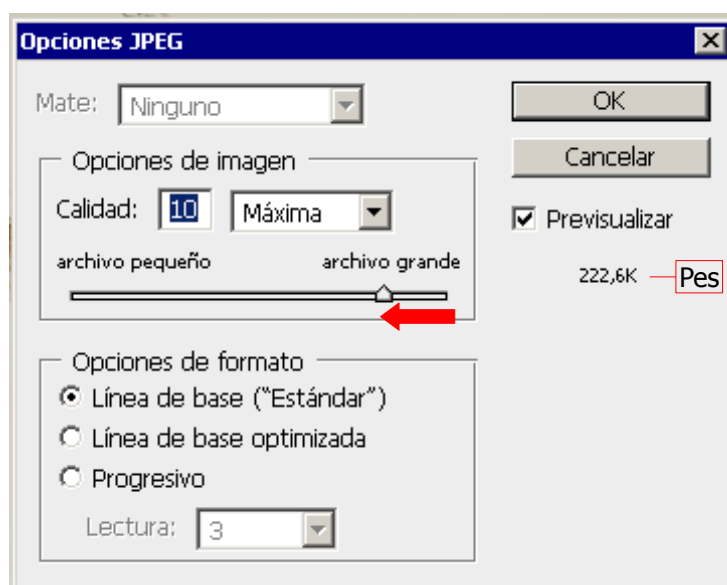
Opciones JPEG

Mate: Ninguno

Opciones de imagen

Calidad: 10 Máxima

archivo pequeño archivo grande

Opciones de formato

Línea de base ("Estándar")

Línea de base optimizada

Progresivo

Lectura: 3

OK

Cancelar

Previsualizar

222,6K

Pes